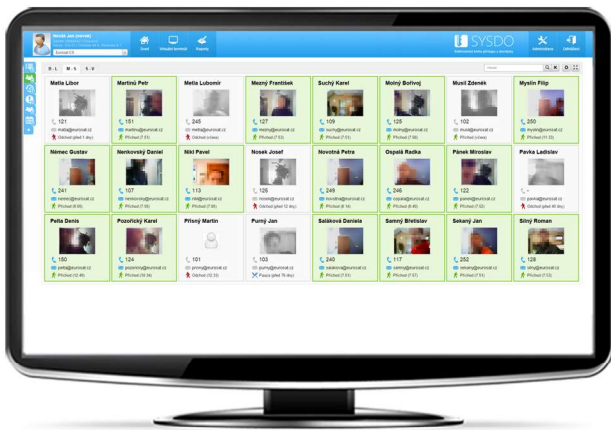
Novák Jan (novak)

Úvod

Virtuální terminál

Reporty

SYSDO

Administrace

Odhlášení

A - L

M - R

S - V

Metla Libor

121

Odchod (před 1 dny)

Martinů Petr

151

Příchod (7:51)

Metla Lubomír

245

Odchod (včera)

Mezný František

127

Příchod (7:53)

Suchý Karel

109

Příchod (7:53)

Molný Bořivoj

125

Příchod (7:58)

Musil Zdeněk

102

Odchod (včera)

Myslín Filip

250

Příchod (11:22)

Němec Gustav

241

Příchod (8:00)

Nenkovský Daniel

107

Příchod (7:55)

Nikl Pavel

113

Příchod (7:56)

Nosek Josef

126

Odchod (před 12 dny)

Novotná Petra

249

Příchod (8:14)

Ospalá Radka

246

Příchod (8:40)

Pánek Miroslav

122

Příchod (7:52)

Pavka Ladislav

Odchod (před 40 dny)

Pelta Denis

150

Příchod (12:46)

Pozořický Karel

124

Příchod (10:34)

Přísný Martin

101

Odchod (12:39)

Purný Jan

103

Pauza (před 78 dny)

Saláková Daniela

240

Příchod (7:51)

Samný Břetislav

117

Příchod (7:57)

Sekaný Jan

252

Příchod (7:51)

Silný Roman

128

Příchod (7:53)